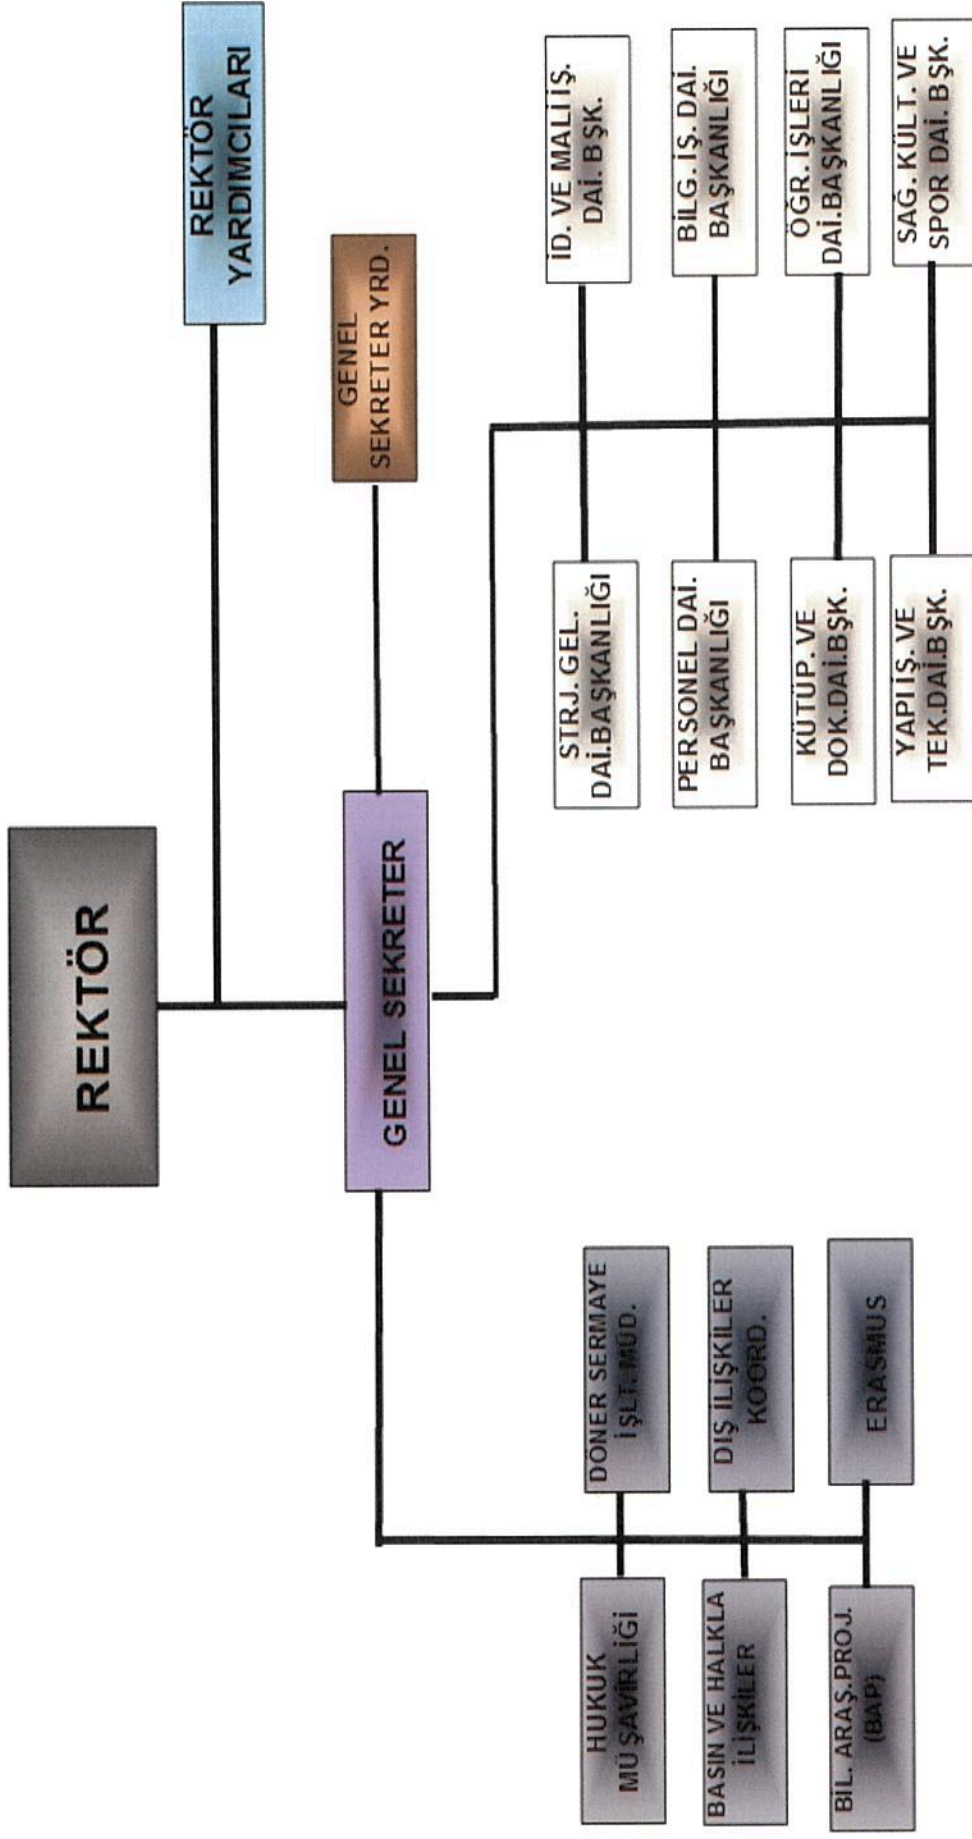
REKTÖR

REKTÖR YARDIMCILARI

GENEL SEKRETER

GENEL SEKRETER YRD.

İD. VE MALİ İŞ. DAİ. BŞK.

BİLG. İŞ. DAİ. BAŞKANLIĞI

ÖĞR. IŞLERİ DAİ.BAŞKANLIĞI

SAĞ. KÜLT. VE SPOR DAİ. BŞK.

STRJ. GEL. DAİ.BAŞKANLIĞI

PERSONEL DAİ. BAŞKANLIĞI

KÜTÜP. VE DOK.DAİ.BŞK.

YAPI İŞ. VE TEK.DAİ.BŞK.

DÖNER SERMAYE İŞLT. MÜD.

DIŞ İLİŞKİLER KOORD.

ERASMUS

HUKUK MÜŞAVİRLİĞİ

BASIN VE HALKLA İLİŞKİLER

BİL. ARAŞ.PROJ. (BAP)